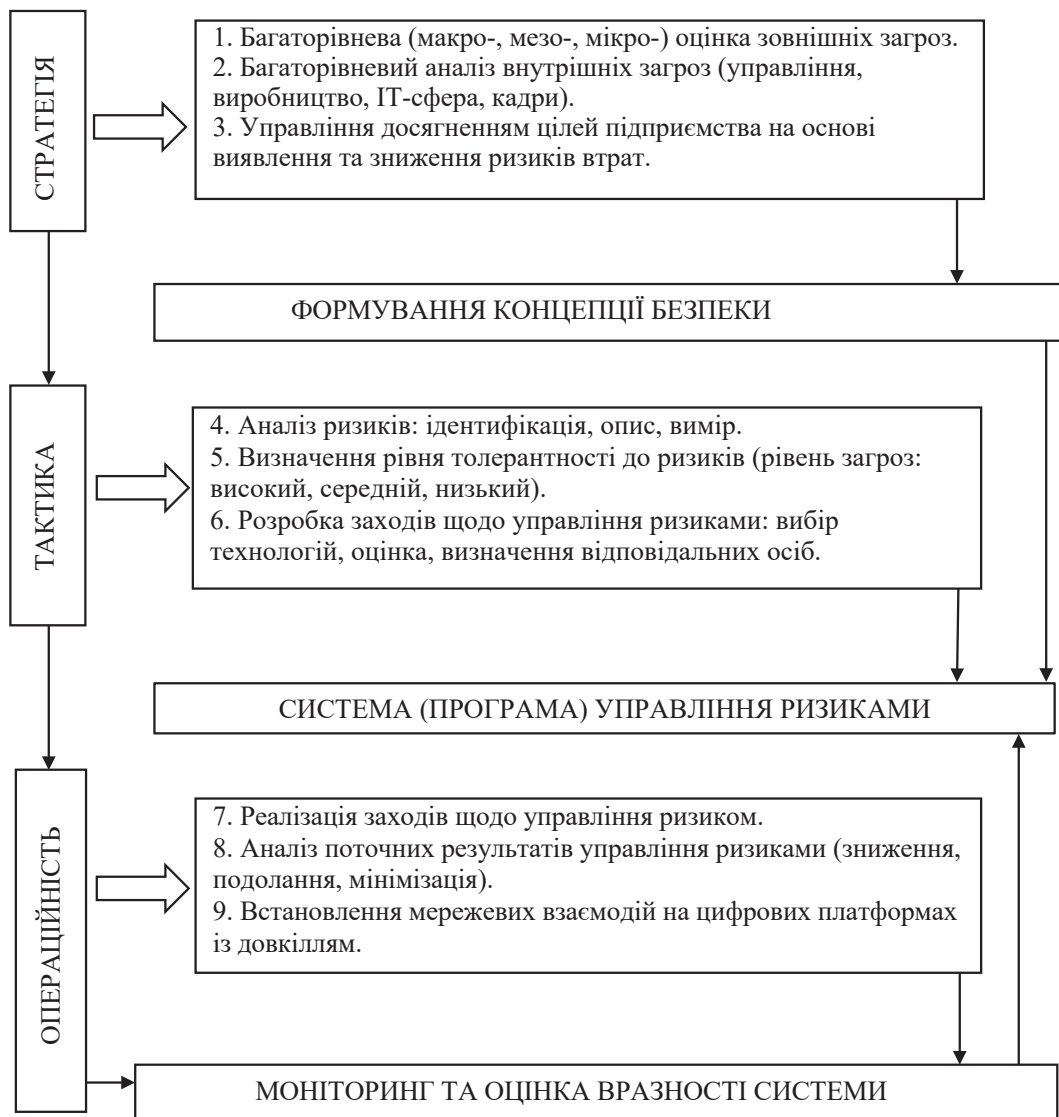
СТРАТЕГІЯ

1. Багаторівнева (макро-, мезо-, мікро-) оцінка зовнішніх загроз.
2. Багаторівневий аналіз внутрішніх загроз (управління, виробництво, ІТ-сфера, кадри).
3. Управління досягненням цілей підприємства на основі виявлення та зниження ризиків втрат.

ФОРМУВАННЯ КОНЦЕПЦІЇ БЕЗПЕКИ

ТАКТИКА

4. Аналіз ризиків: ідентифікація, опис, вимір.
5. Визначення рівня толерантності до ризиків (рівень загроз: високий, середній, низький).
6. Розробка заходів щодо управління ризиками: вибір технологій, оцінка, визначення відповідальних осіб.

СИСТЕМА (ПРОГРАМА) УПРАВЛІННЯ РИЗИКАМИ

ОПЕРАЦІЙНІСТЬ

7. Реалізація заходів щодо управління ризиком.
8. Аналіз поточних результатів управління ризиками (зниження, подолання, мінімізація).
9. Встановлення мережевих взаємодій на цифрових платформах із довкіллям.

МОНІТОРИНГ ТА ОЦІНКА ВРАЗНОСТІ СИСТЕМИ